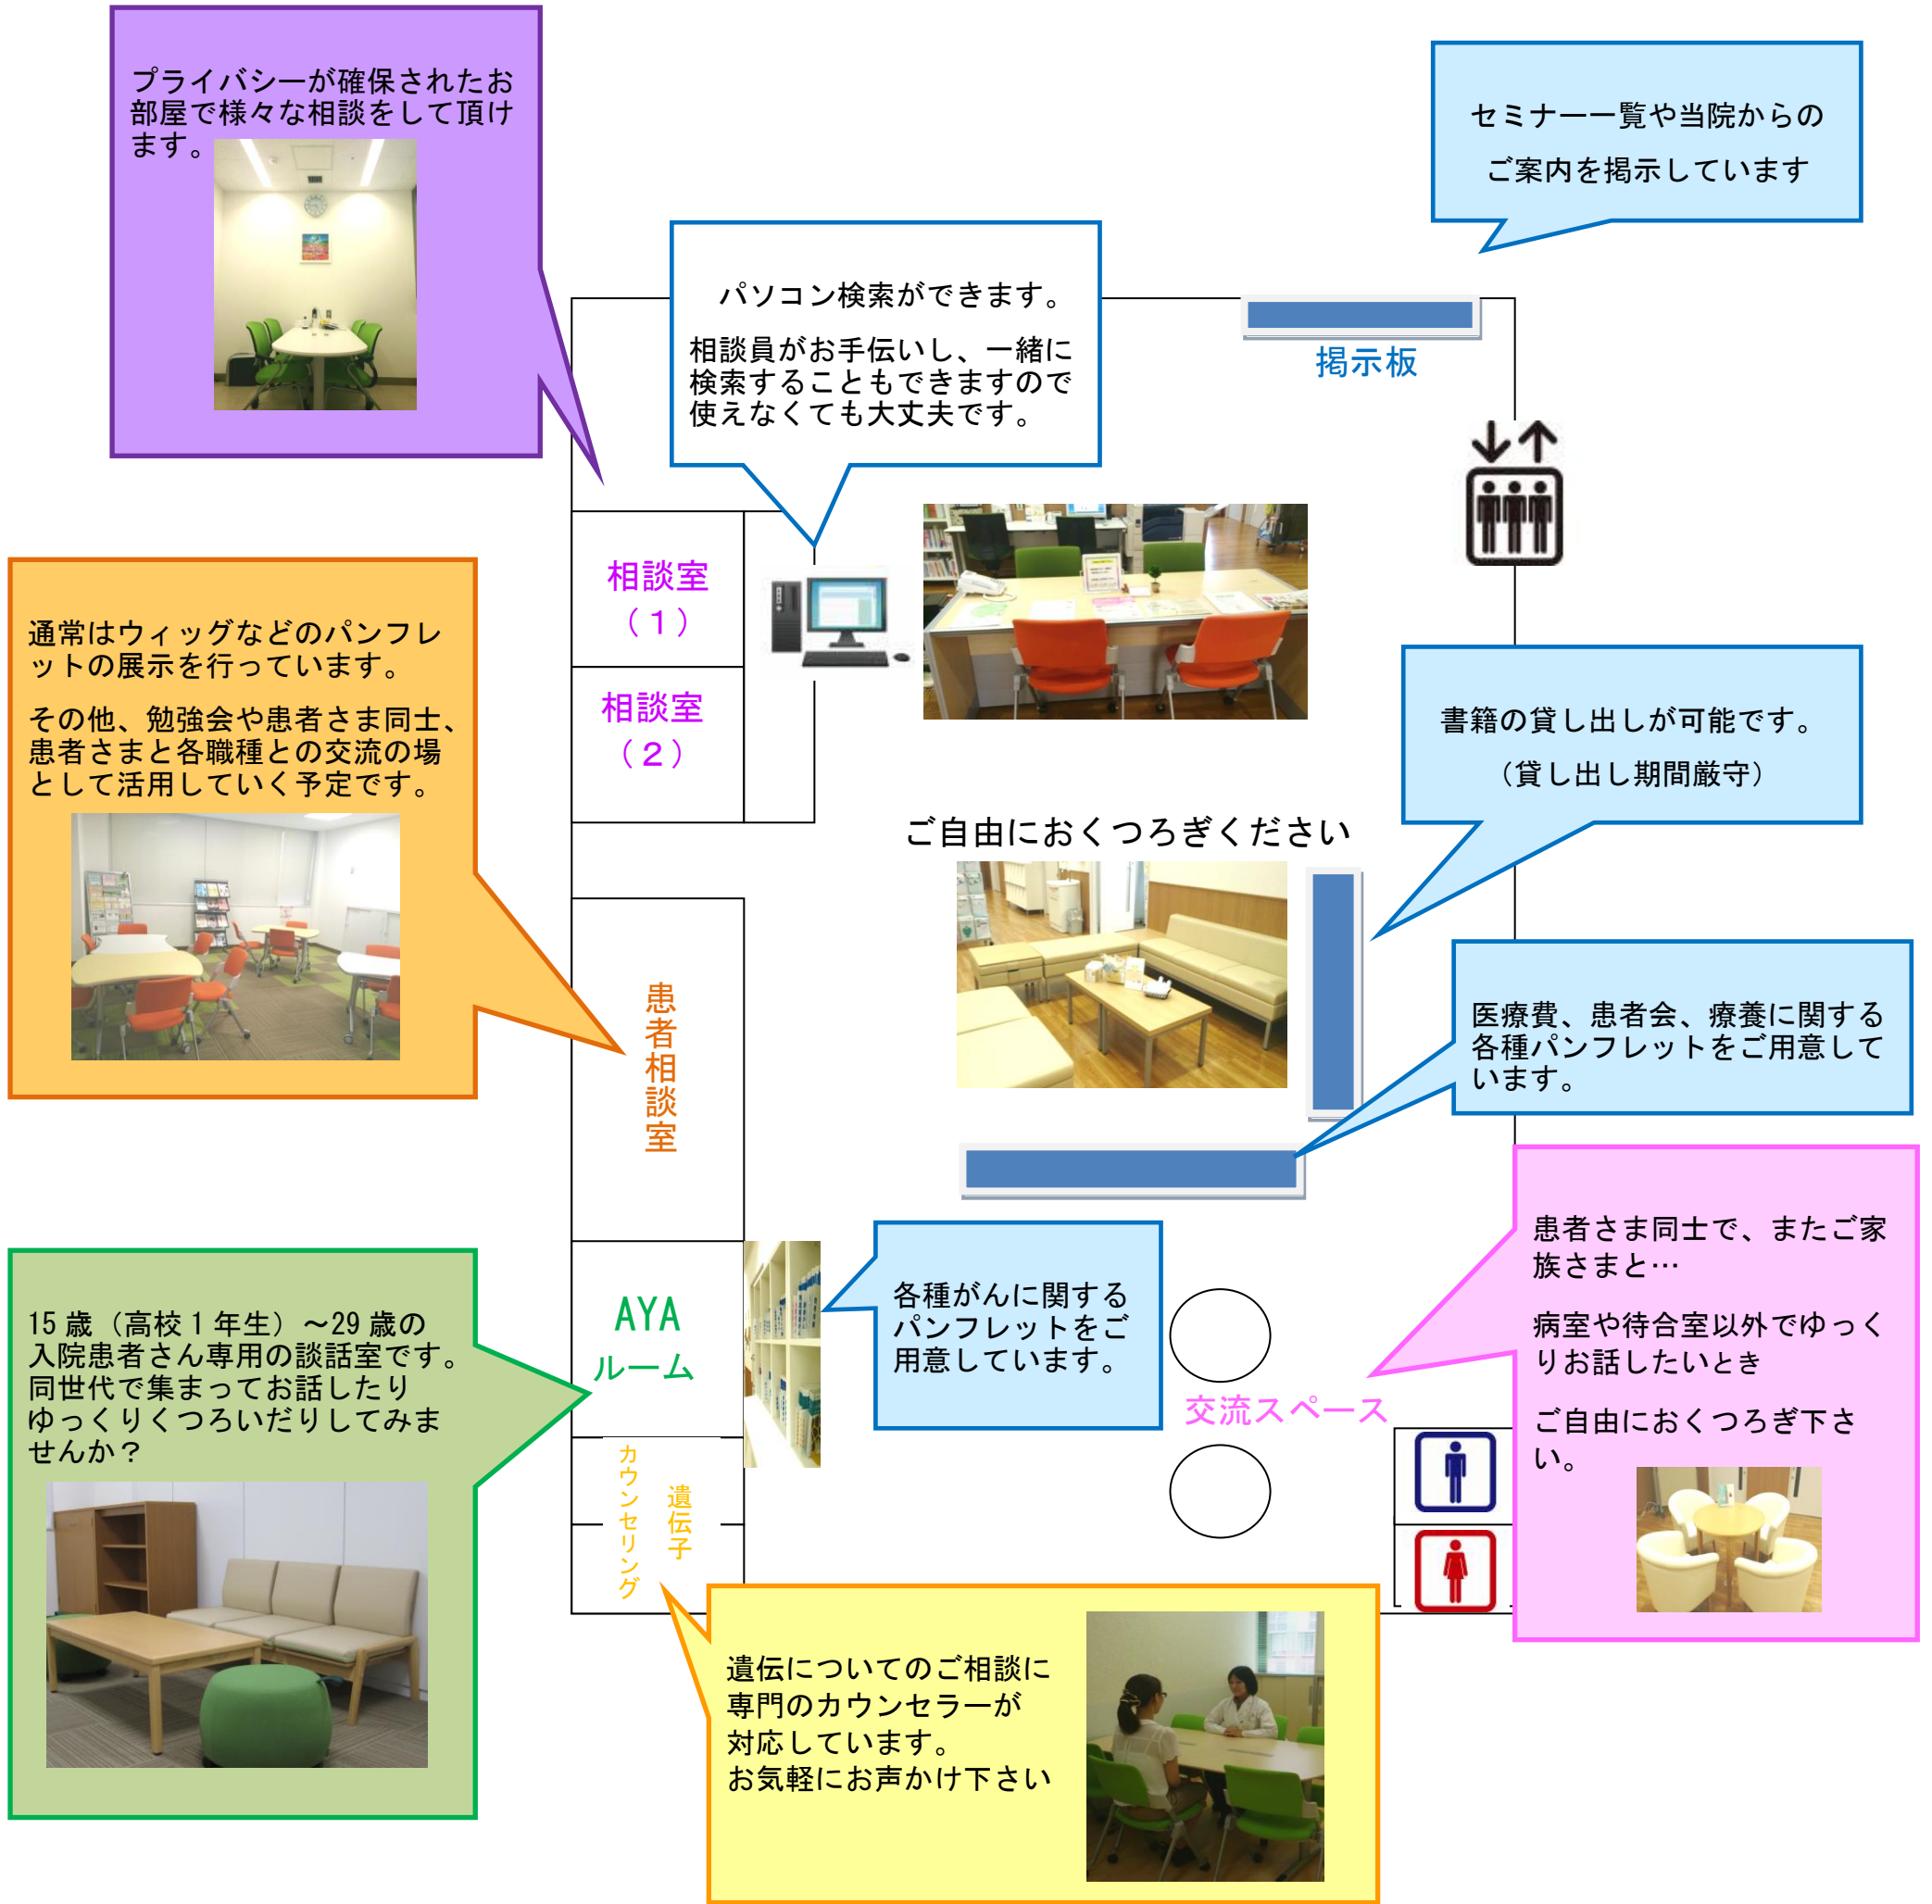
プライバシーが確保されたお部屋で様々な相談をして頂けます。

セミナー一覧や当院からのご案内を掲示しています

パソコン検索ができます。

相談員がお手伝いし、一緒に検索することもできますので使えなくても大丈夫です。

掲示板

相談室（１）

相談室（２）

通常はウィッグなどのパンフレットの展示を行っています。

その他、勉強会や患者さま同士、患者さまと各職種との交流の場として活用していく予定です。

書籍の貸し出しが可能です。

（貸し出し期間厳守）

ご自由におくつろぎください

患者相談室

医療費、患者会、療養に関する各種パンフレットをご用意しています。

患者さま同士で、またご家族さまと…

病室や待合室以外でゆっくりお話したいとき

ご自由におくつろぎ下さい。

AYAルーム

15 歳（高校 1 年生）～29 歳の入院患者さん専用の談話室です。同世代で集まってお話したりゆっくりくつろいだりしてみませんか？

各種がんに関するパンフレットをご用意しています。

交流スペース

遺伝子カウンセリング

遺伝についてのご相談に専門のカウンセラーが対応しています。
お気軽にお声かけ下さい